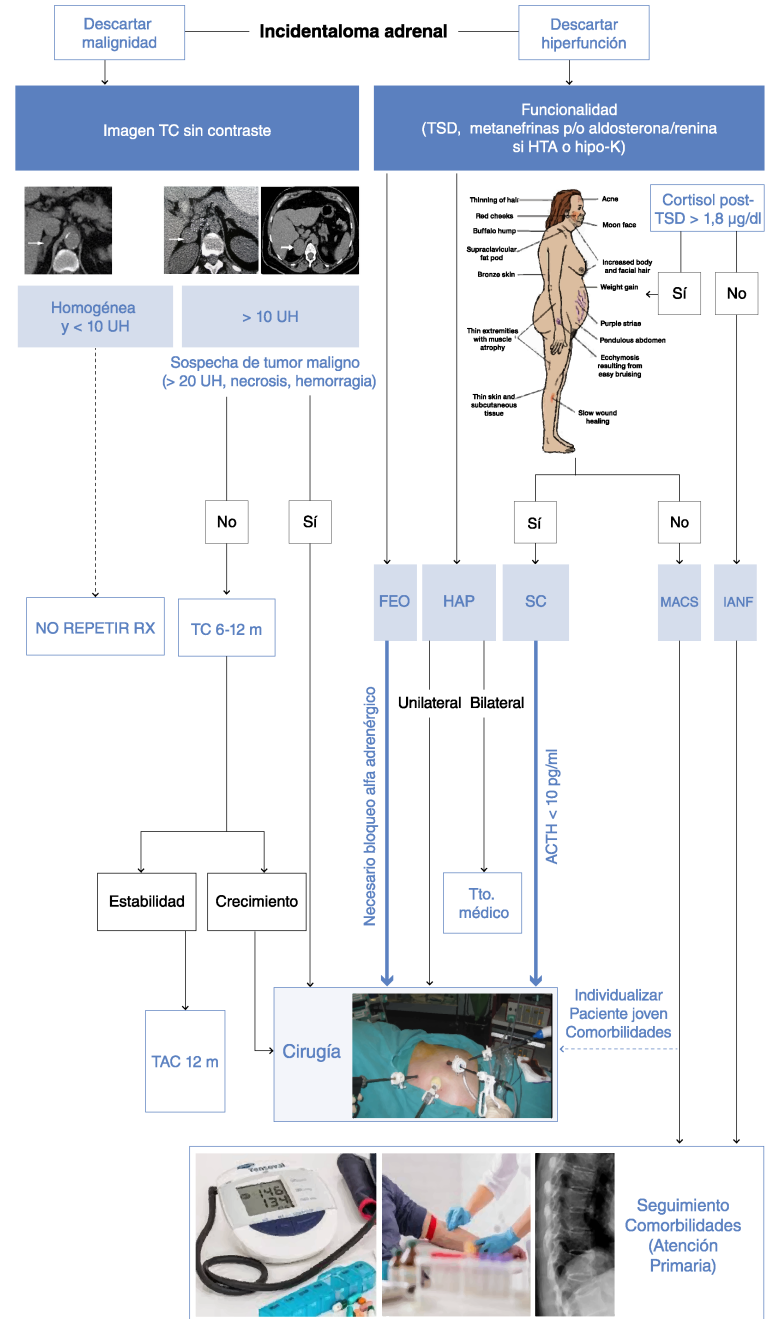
Descartar malignidad

Incidentaloma adrenal

Descartar hiperfunción

Imagen TC sin contraste

Funcionalidad (TSD, metanefrinas p/o aldosterona/renina si HTA o hipo-K)

Thinning of hair
Red cheeks
Buffalo hump
Supraclavicular fat pod
Bronze skin
Thin extremities with muscle atrophy
Thin skin and subcutaneous tissue
Acne
Moon face
Increased body and facial hair
Weight gain
Purple striae
Pendulous abdomen
Ecchymosis resulting from easy bruising
Slow wound healing

Cortisol post-TSD > 1,8 µg/dl

Sí

No

Homogénea y < 10 UH

> 10 UH

Sospecha de tumor maligno (> 20 UH, necrosis, hemorragia)

No

Sí

Sí

No

NO REPETIR RX

TC 6-12 m

FEO

HAP

SC

MACS

IANF

Necesario bloqueo alfa adrenérgico

Unilateral

Bilateral

ACTH < 10 pg/ml

Estabilidad

Crecimiento

Tto. médico

TAC 12 m

Cirugía

Individualizar
Paciente joven
Comorbilidades

Seguimiento Comorbilidades (Atención Primaria)